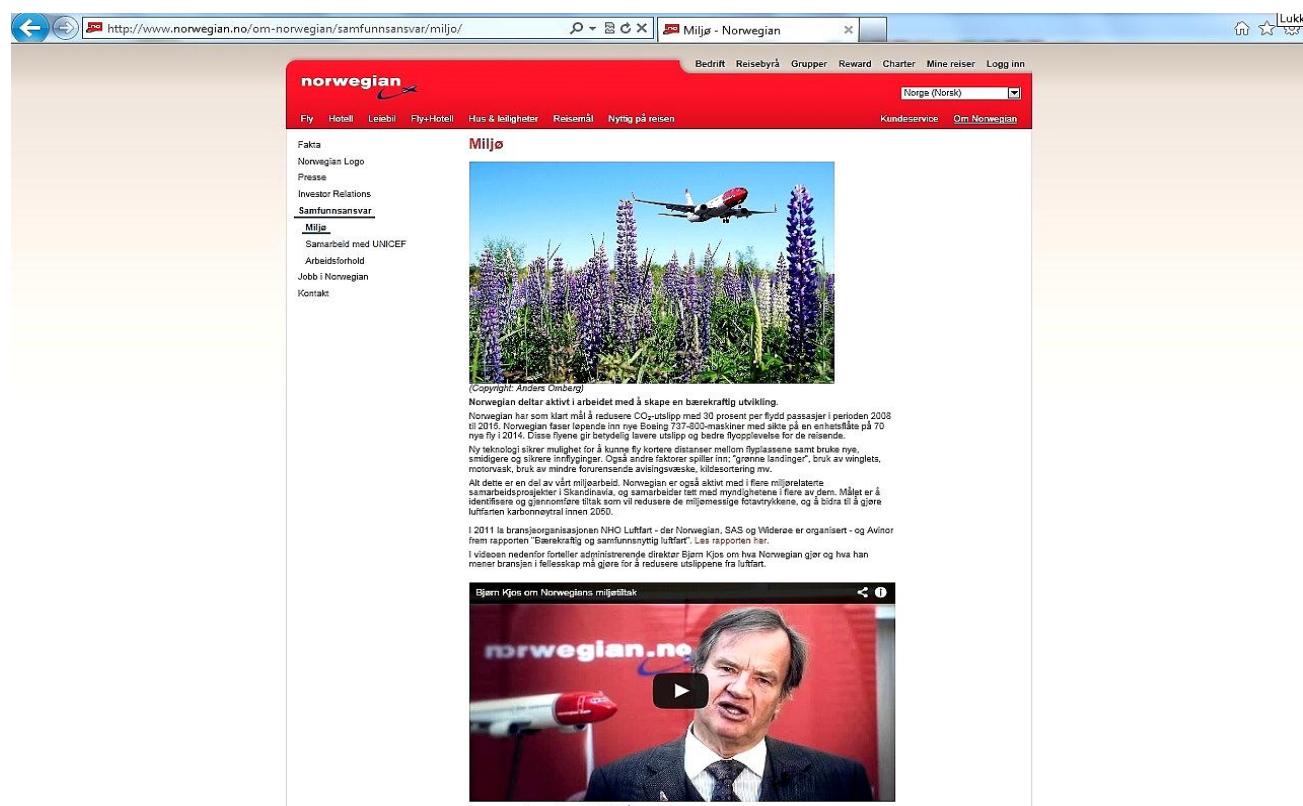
http://www.norwegian.no/om-norwegian/samfunnsansvar/miljo/

Miljø - Norwegian

Lukk

Bedrift Reisebyrå Grupper Reward Charter Mine reiser Logg inn

norwegian

Norge (Norsk)

Fly Hotell Leiebil Fly+Hotell Hus & leiligheter Reisemål Nyttig på reisen

Kundeservice Om Norwegian

Fakta
Norwegian Logo
Presse
Investor Relations
Samfunnsansvar
Miljø
Samarbeid med UNICEF
Arbeidsforhold
Jobb i Norwegian
Kontakt

Miljø

(Copyright: Anders Omberg)

Norwegian deltar aktivt i arbeidet med å skape en bærekraftig utvikling.

Norwegian har som klart mål å redusere $CO_2$-utslipp med 30 prosent per flydd passasjer i perioden 2008 til 2015. Norwegian faser løpende inn nye Boeing 737-800-maskiner med sikte på en enhetsflåte på 70 nye fly i 2014. Disse flyene gir betydelig lavere utslipp og bedre flyopplevelse for de reisende.

Ny teknologi sikrer mulighet for å kunne fly kortere distanser mellom flyplassene samt bruke nye, smidigere og sikrere innflyginger. Også andre faktorer spiller inn: "grønne landinger", bruk av winglets, motorvask, bruk av mindre forurensende avisingsvæske, kildesortering mv.

Alt dette er en del av vårt miljøarbeid. Norwegian er også aktivt med i flere miljørelaterte samarbeidsprosjekter i Skandinavia, og samarbeider tett med myndighetene i flere av dem. Målet er å identifisere og gjennomføre tiltak som vil redusere de miljømessige fotavtrykkene, og å bidra til å gjøre luftfarten karbonnøytral innen 2050.

I 2011 la bransjeorganisasjonen NHO Luftfart - der Norwegian, SAS og Widerøe er organisert - og Avinor frem rapporten "Bærekraftig og samfunnsnyttig luftfart". Les rapporten her.

I videoen nedenfor forteller administrerende direktør Bjørn Kjos om hva Norwegian gjør og hva han mener bransjen i fellesskap må gjøre for å redusere utslippene fra luftfart.

Bjørn Kjos om Norwegians miljøtiltak

norwegian.no